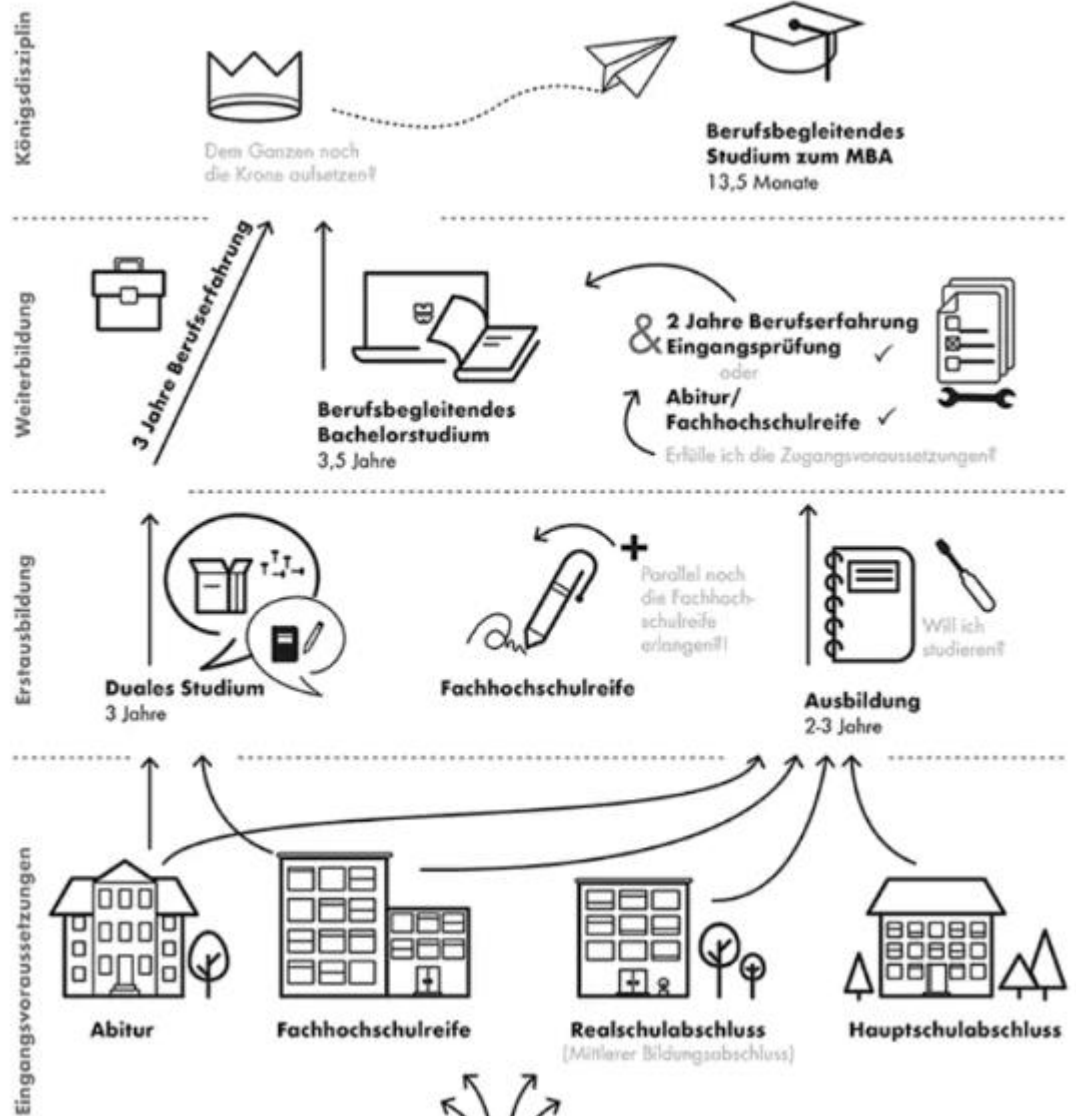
Königsdisziplin

Dem Ganzen noch die Krone aufsetzen?

Berufsbegleitendes Studium zum MBA
13,5 Monate

Weiterbildung

3 Jahre Berufserfahrung

Berufsbegleitendes Bachelorstudium
3,5 Jahre

& 2 Jahre Berufserfahrung
Eingangsprüfung ✓
oder
Abitur/
Fachhochschulreife ✓

Erfülle ich die Zugangsvoraussetzungen?

Erstausbildung

Duales Studium
3 Jahre

Parallel noch die Fachhochschulreife erlangen?!

Fachhochschulreife

Will ich studieren?

Ausbildung
2-3 Jahre

Eingangsvoraussetzungen

Abitur

Fachhochschulreife

Realschulabschluss
(Mittlerer Bildungsabschluss)

Hauptschulabschluss